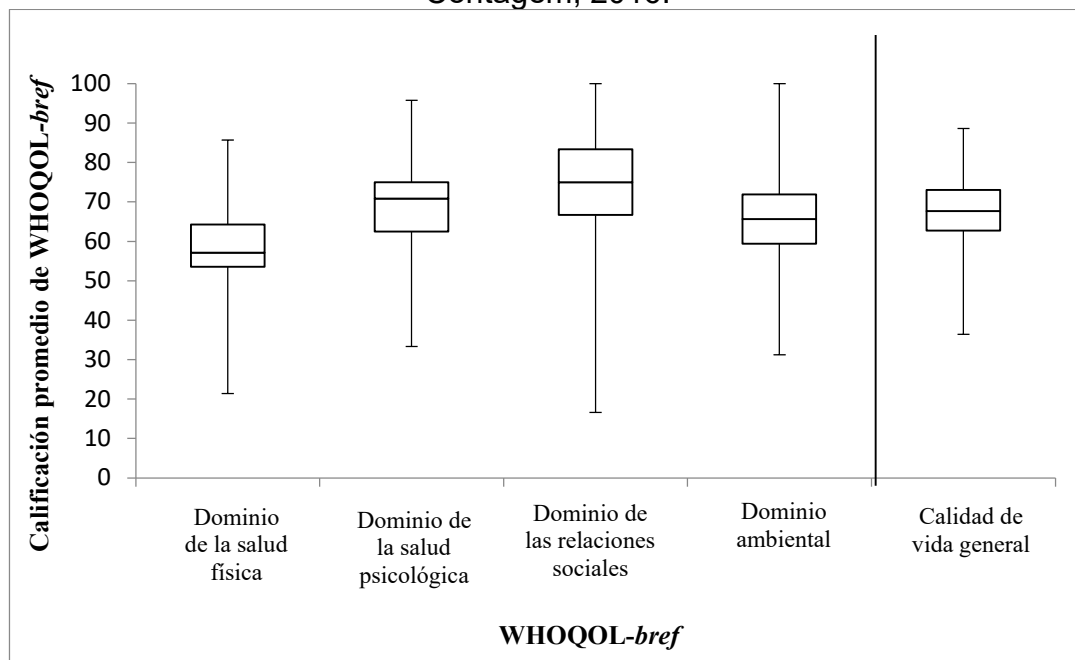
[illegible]

Calificación promedio de WHOQOL-*bref*

100
90
80
70
60
50
40
30
20
10
0

Dominio de la salud física

Dominio de la salud psicológica

Dominio de las relaciones sociales

Dominio ambiental

Calidad de vida general

WHOQOL-*bref*